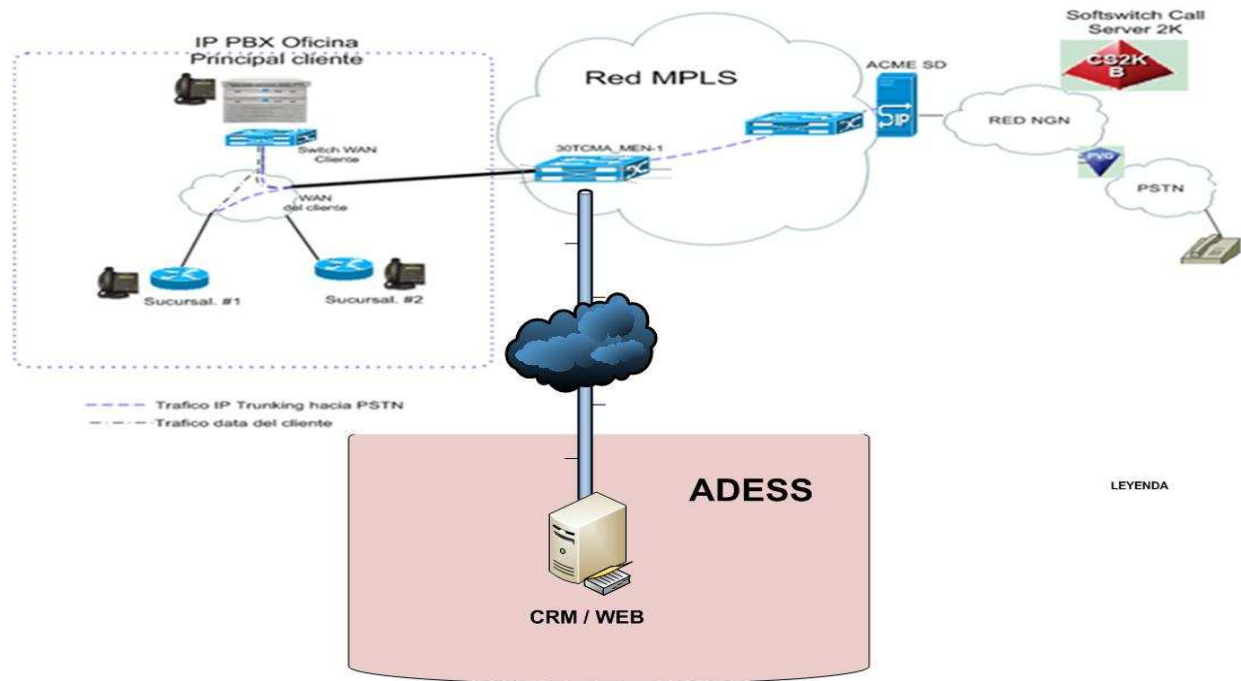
IP PBX Oficina Principal cliente

Switch WAN Cliente

WAN del cliente

Sucursal. #1

Sucursal. #2

Red MPLS

30TCMA_MEN-1

ACME SD

IP

Softswitch Call Server 2K

CS2K B

RED NGN

PVG

PSTN

Trafico IP Trunking hacia PSTN

Trafico data del cliente

ADESS

CRM / WEB

LEYENDA